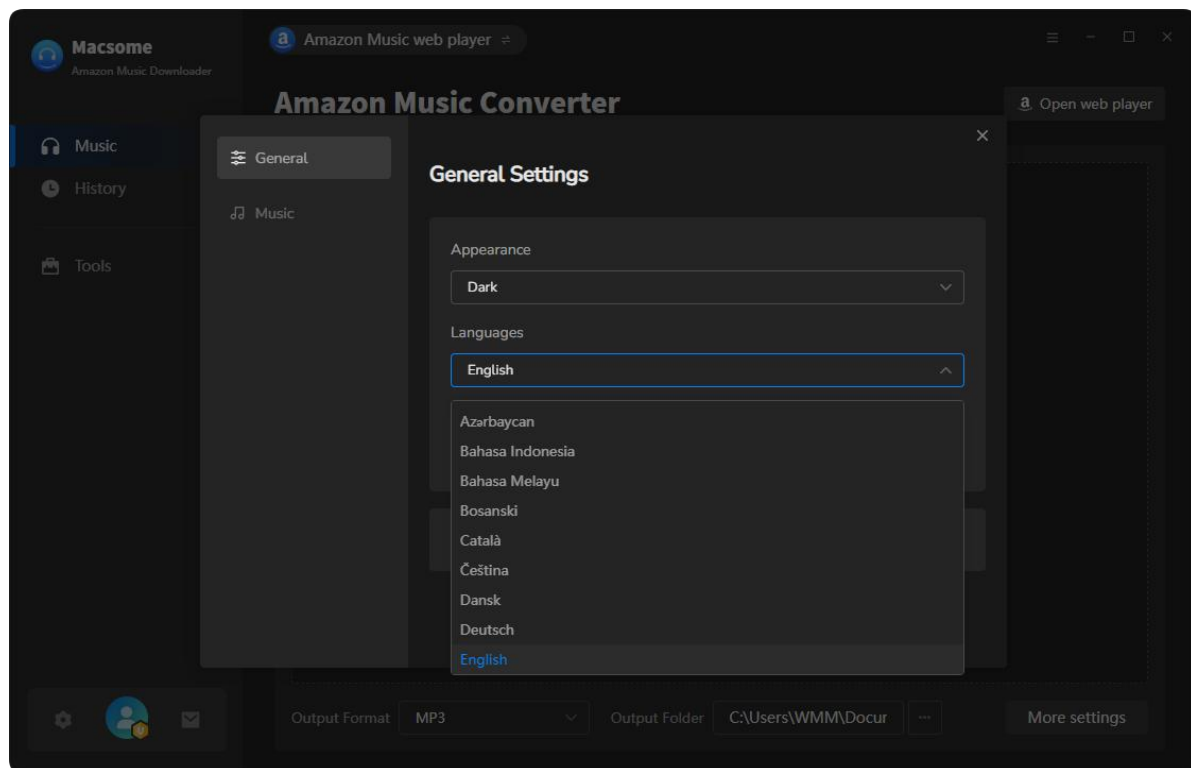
Macsome
Amazon Music Downloader

Amazon Music web player

Amazon Music Converter

Open web player

Music
History
Tools

General
Music

General Settings

Appearance
Dark

Languages
English

Azərbaycan
Bahasa Indonesia
Bahasa Melayu
Bosanski
Català
Čeština
Dansk
Deutsch
English

Output Format MP3
Output Folder C:\Users\WMM\Docur
More settings